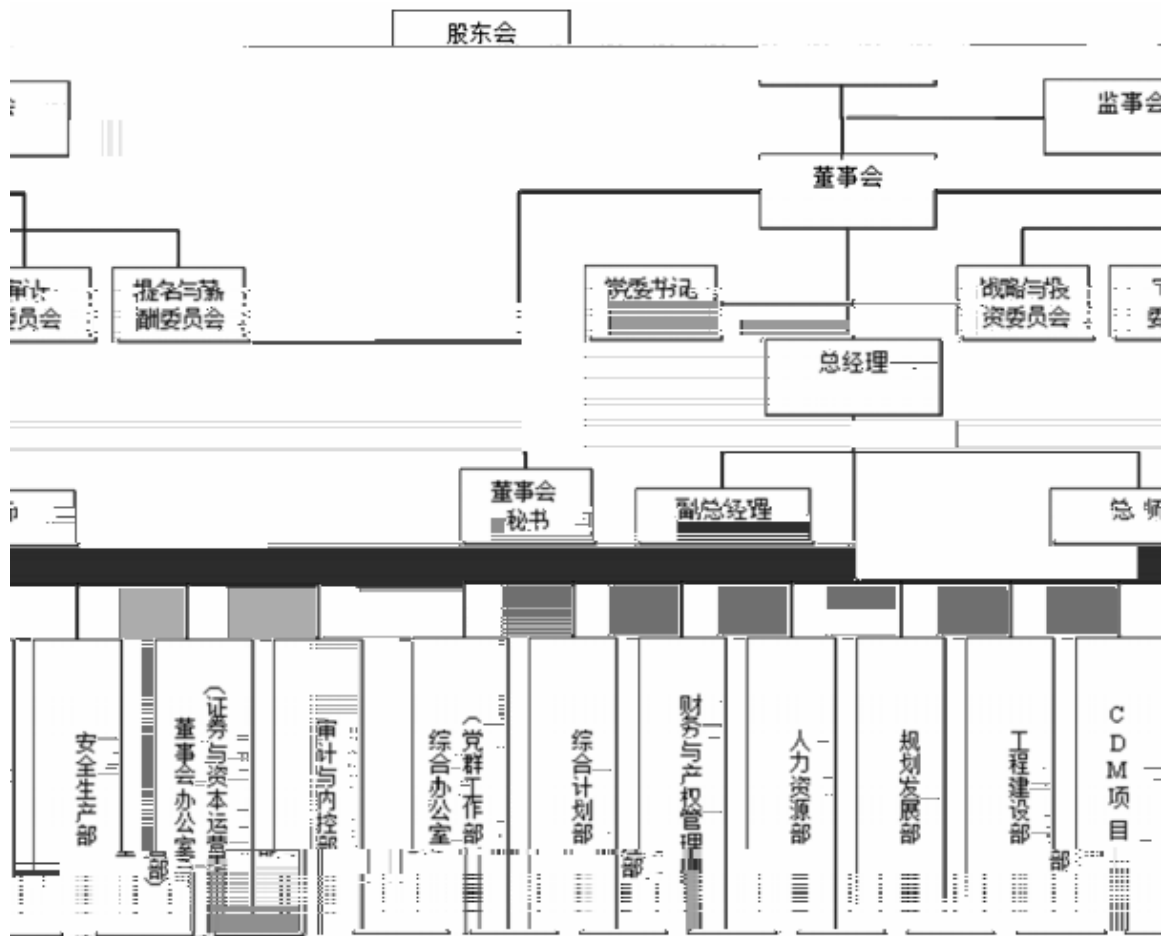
股东会

监事会

董事会

审计委员会

提名与薪酬委员会

党委书记

战略与投资委员会

总经理

董事会秘书

副总经理

总师

安全生产部

董事会办公室（证券与资本运营部）

审计与内控部

综合办公室（党群工作部）

综合计划部

财务与产权管理部

人力资源部

规划发展部

工程建设部

CDM项目部